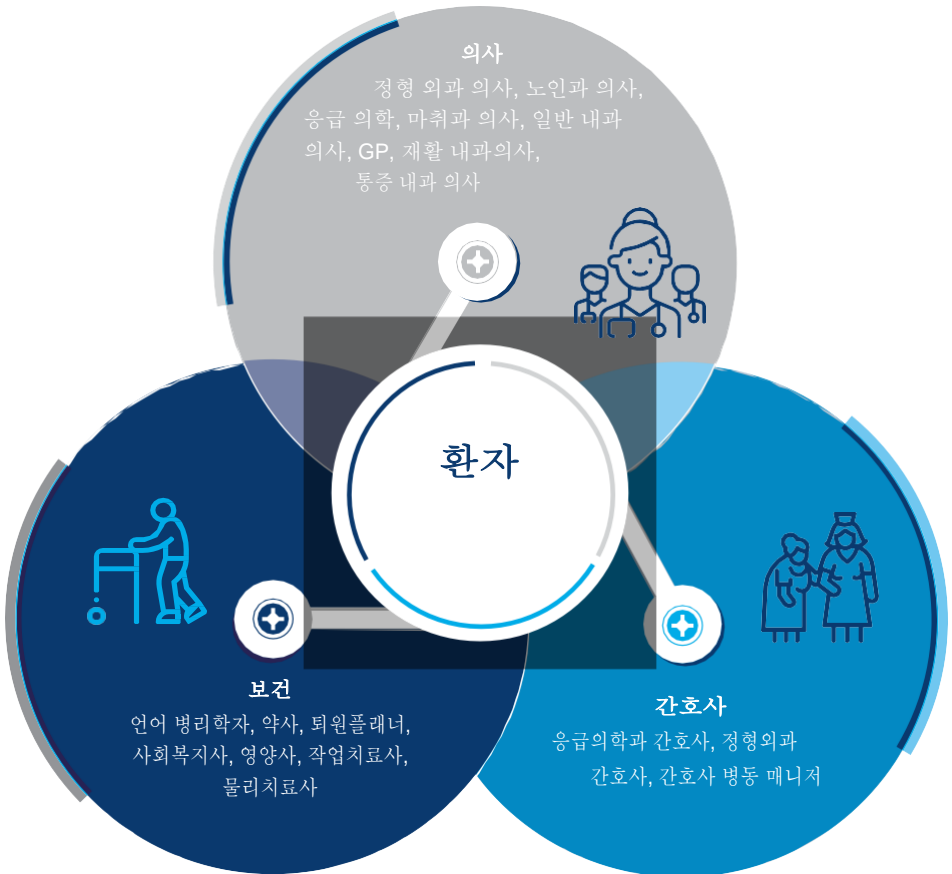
의사

정형 외과 의사, 노인과 의사, 응급 의학, 마취과 의사, 일반 내과 의사, GP, 재활 내과의사, 통증 내과 의사

환자

보건

언어 병리학자, 약사, 퇴원플래너, 사회복지사, 영양사, 작업치료사, 물리치료사

간호사

응급의학과 간호사, 정형외과 간호사, 간호사 병동 매니저